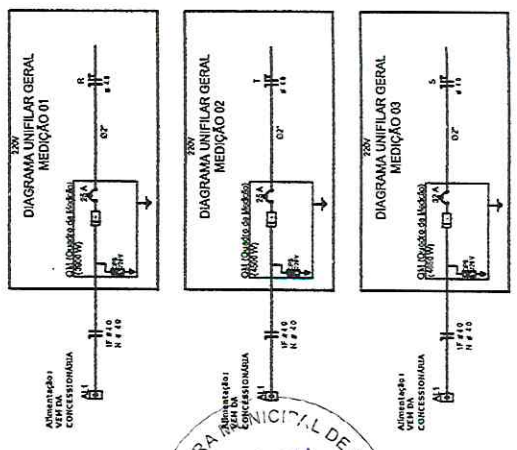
120V
DIAGRAMA UNIFILAR GERAL
MEDIÇÃO 01
R
# 10
02"
25 A
QM (Quadro de Medição)
(4800 W)
Alimentação:
VEM DA
CONCESSIONÁRIA
A1
1F # 10
N # 10

220V
DIAGRAMA UNIFILAR GERAL
MEDIÇÃO 02
T
# 10
02"
25 A
QM (Quadro de Medição)
(4800 W)
Alimentação:
VEM DA
CONCESSIONÁRIA
A1
1F # 10
N # 10

220V
DIAGRAMA UNIFILAR GERAL
MEDIÇÃO 03
S
# 10
02"
25 A
QM (Quadro de Medição)
(4800 W)
Alimentação:
VEM DA
CONCESSIONÁRIA
A1
1F # 10
N # 10

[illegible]RA MUNICIPAL DE